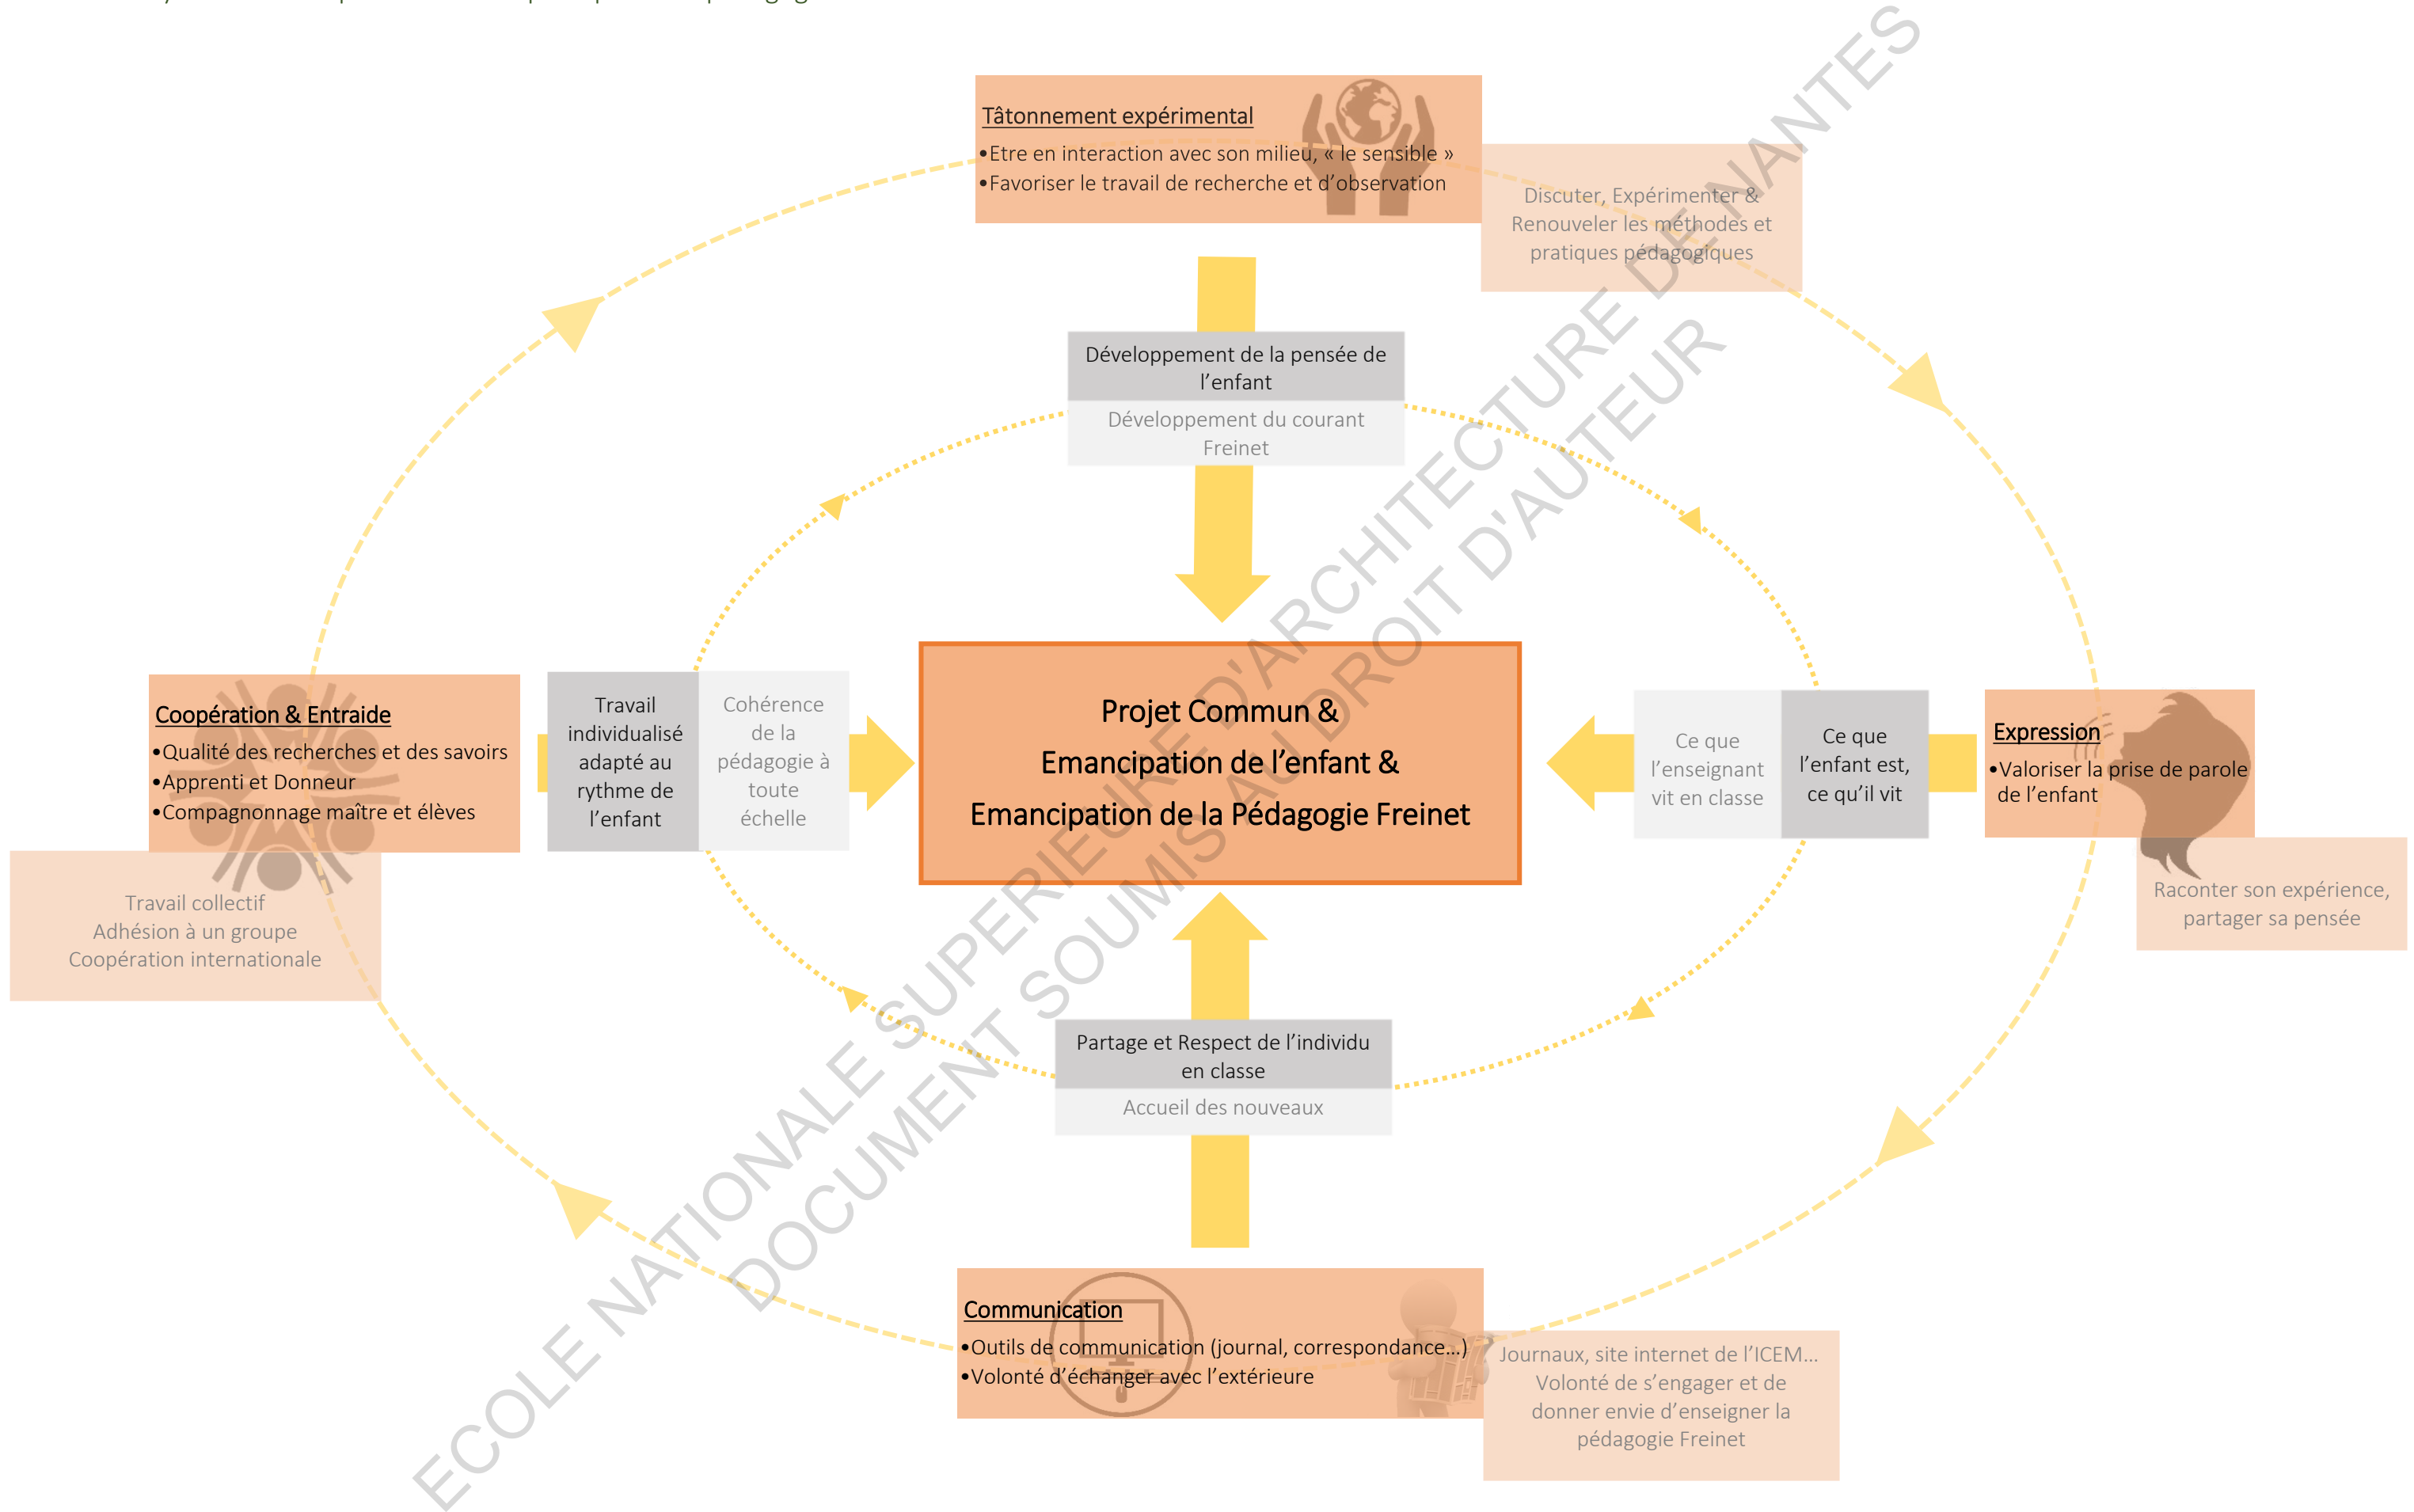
Tâtonnement expérimental
•Etre en interaction avec son milieu, « le sensible »
•Favoriser le travail de recherche et d'observation

Discuter, Expérimenter & Renouveler les méthodes et pratiques pédagogiques

Développement de la pensée de l'enfant

Développement du courant Freinet

Coopération & Entraide
•Qualité des recherches et des savoirs
•Apprenti et Donneur
•Compagnonnage maître et élèves

Travail collectif
Adhésion à un groupe
Coopération internationale

Travail individualisé adapté au rythme de l'enfant

Cohérence de la pédagogie à toute échelle

Projet Commun &
Emancipation de l'enfant &
Emancipation de la Pédagogie Freinet

Ce que l'enseignant vit en classe

Ce que l'enfant est, ce qu'il vit

Expression
•Valoriser la prise de parole de l'enfant

Raconter son expérience, partager sa pensée

Partage et Respect de l'individu en classe

Accueil des nouveaux

Communication
•Outils de communication (journal, correspondance…)
•Volonté d'échanger avec l'extérieure

Journaux, site internet de l'ICEM…
Volonté de s'engager et de donner envie d'enseigner la pédagogie Freinet

ECOLE NATIONALE SUPERIEURE D'ARCHITECTURE DE NANTES
DOCUMENT SOUMIS AU DROIT D'AUTEUR